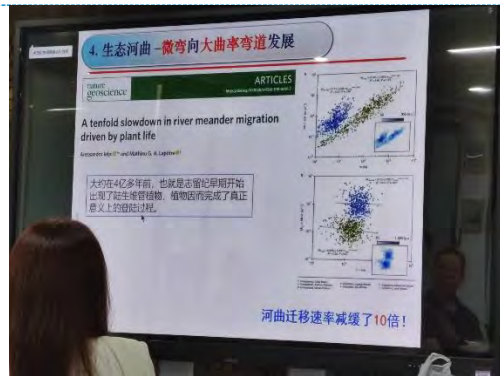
4. 生态河曲—微弯向大曲率弯道发展

nature geoscience

ARTICLES

A tenfold slowdown in river meander migration driven by plant life

Alessandro Ielpi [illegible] and Mathieu G. A. Lapôtre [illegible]

大约在4亿多年前，也就是志留纪早期开始出现了陆生维管植物，植物因而完成了真正意义上的登陆过程。

河曲迁移速率减缓了10倍！